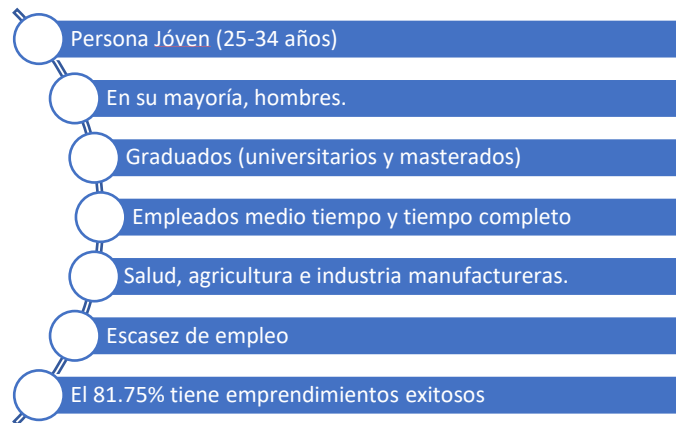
Persona Jóven (25-34 años)

En su mayoría, hombres.

Graduados (universitarios y masterados)

Empleados medio tiempo y tiempo completo

Salud, agricultura e industria manufactureras.

Escasez de empleo

El 81.75% tiene emprendimientos exitosos